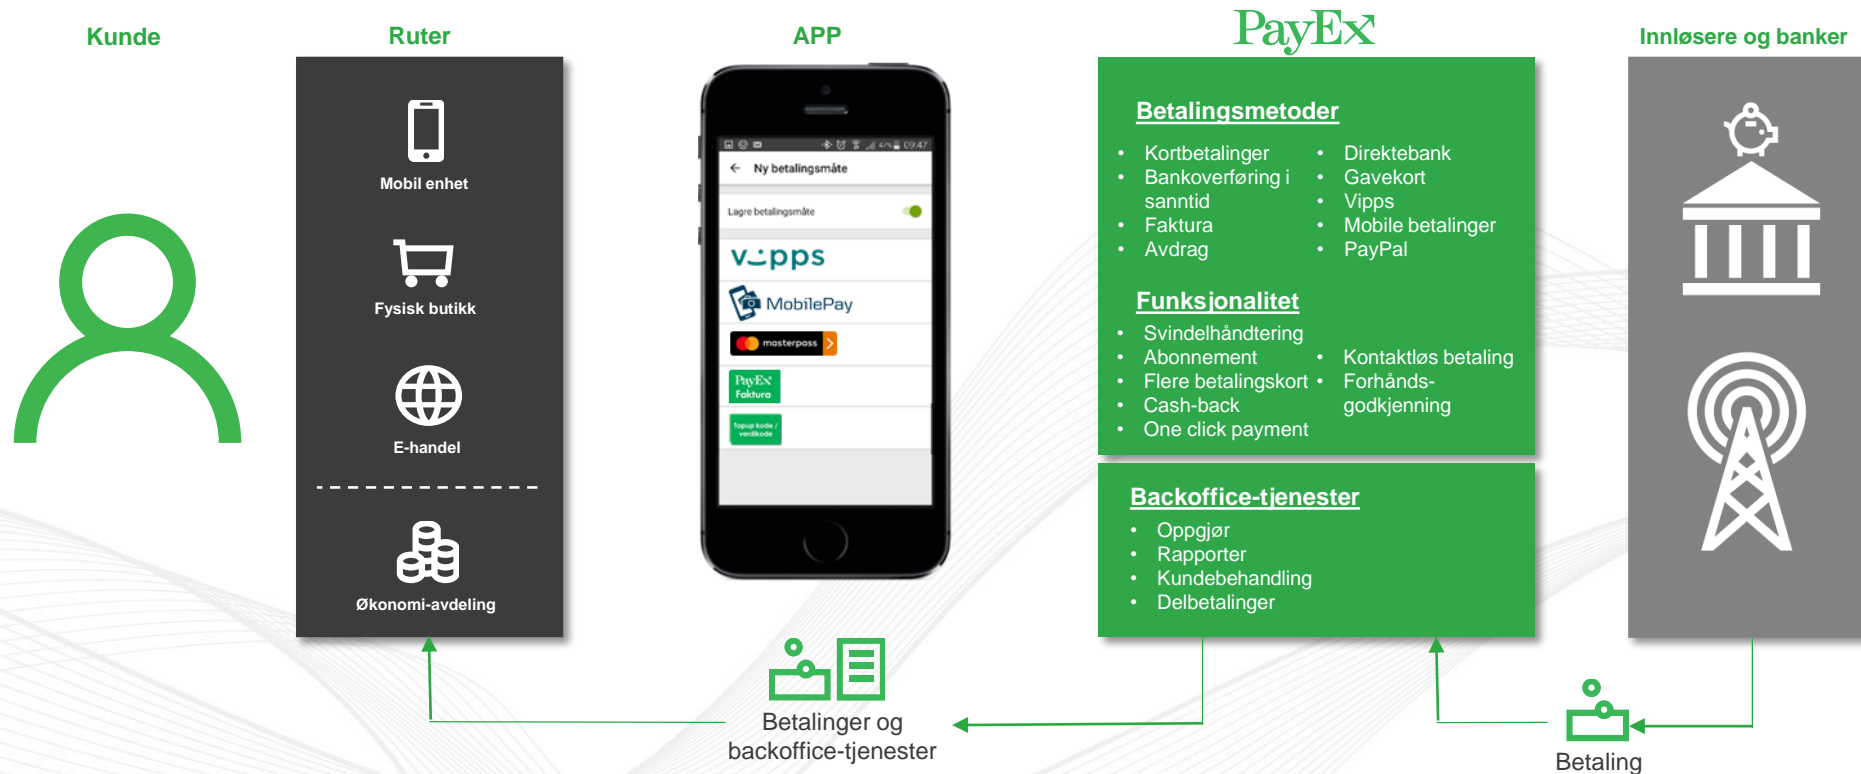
Kunde

Ruter

Mobil enhet

Fysisk butikk

E-handel

Økonomi-avdeling

APP

Ny betalingsmåte

Lagre betalingsmåte

vipps

MobilePay

masterpass

PayEx Faktura

Topup kode / verdikode

PayEx

Betalingsmetoder

- Kortbetalinger
- Bankoverføring i sanntid
- Faktura
- Avdrag
- Direktebank
- Gavekort
- Vipps
- Mobile betalinger
- PayPal

Funksjonalitet

- Svindelhåndtering
- Abonnement
- Flere betalingskort
- Cash-back
- One click payment
- Kontaktløs betaling
- Forhånds-godkjenning

Backoffice-tjenester

- Oppgjør
- Rapporter
- Kundebehandling
- Delbetalinger

Innløsere og banker

Betalinger og backoffice-tjenester

Betaling